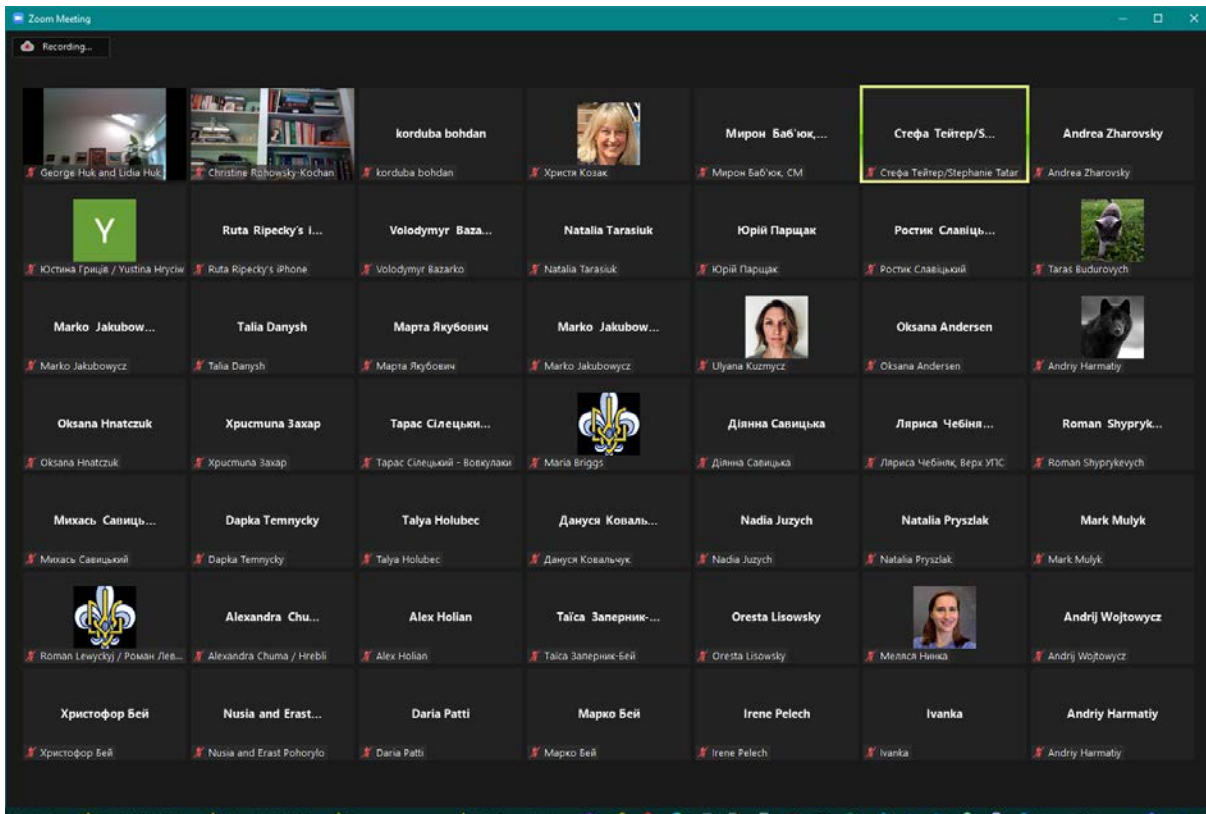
Zoom Meeting

Recording...

George Huk and Lidia Huk

Christine Rohowsky-Kochan

korduba bohdan
korduba bohdan

Христя Козак

Мирон Баб'юк,...
Мирон Баб'юк, СМ

Стефа Тейтер/S...
Стефа Тейтер/Stephanie Tatar

Andrea Zharovsky
Andrea Zharovsky

Y
Юстина Гриців / Yustina Hryciw

Ruta Ripecky's i...
Ruta Ripecky's iPhone

Volodymyr Baza...
Volodymyr Bazarko

Natalia Tarasiuk
Natalia Tarasiuk

Юрій Парщак
Юрій Парщак

Ростик Славіць...
Ростик Славіцький

Taras Budurovych

Marko Jakubow...
Marko Jakubowycz

Talia Danysh
Talia Danysh

Марта Якубович
Марта Якубович

Marko Jakubow...
Marko Jakubowycz

Ulyana Kuzmycz

Oksana Andersen
Oksana Andersen

Andriy Harmatiy

Oksana Hnatczuk
Oksana Hnatczuk

Христина Захар
Христина Захар

Тарас Сілецьки...
Тарас Сілецький - Вовкулаки

Maria Briggs

Діянна Савицька
Діянна Савицька

Ляриса Чебіня...
Ляриса Чебіняк, Верх УПС

Roman Shypryk...
Roman Shyprykevych

Михась Савиць...
Михась Савицький

Dapka Temnycky
Dapka Temnycky

Talya Holubec
Talya Holubec

Дануся Коваль...
Дануся Ковальчук

Nadia Juzych
Nadia Juzych

Natalia Pryszlak
Natalia Pryszlak

Mark Mulyk
Mark Mulyk

Roman Lewyckyj / Роман Лев...

Alexandra Chu...
Alexandra Chuma / Hrebli

Alex Holian
Alex Holian

Таїса Заперник-...
Таїса Заперник-Бей

Oresta Lisowsky
Oresta Lisowsky

Меляся Никка

Andrij Wojtowycz
Andrij Wojtowycz

Христофор Бей
Христофор Бей

Nusia and Erast...
Nusia and Erast Pohorylo

Daria Patti
Daria Patti

Марко Бей
Марко Бей

Irene Pelech
Irene Pelech

Ivanka
Ivanka

Andriy Harmatiy
Andriy Harmatiy